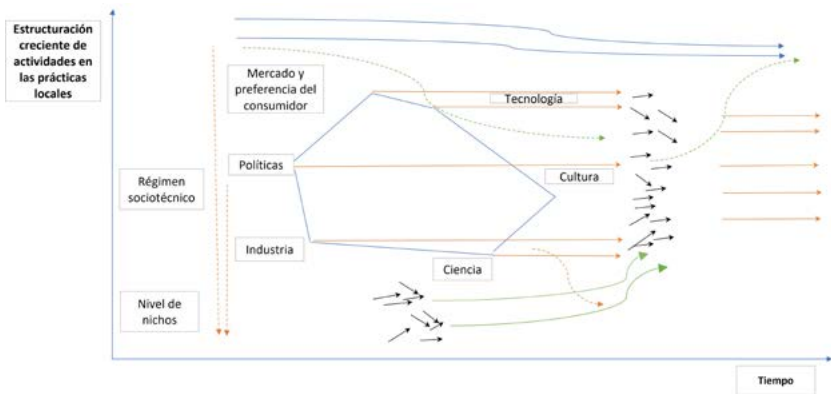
Estructuración creciente de actividades en las prácticas locales

Mercado y preferencia del consumidor

Tecnología

Políticas

Cultura

Régimen sociotécnico

Industria

Ciencia

Nivel de nichos

Tiempo